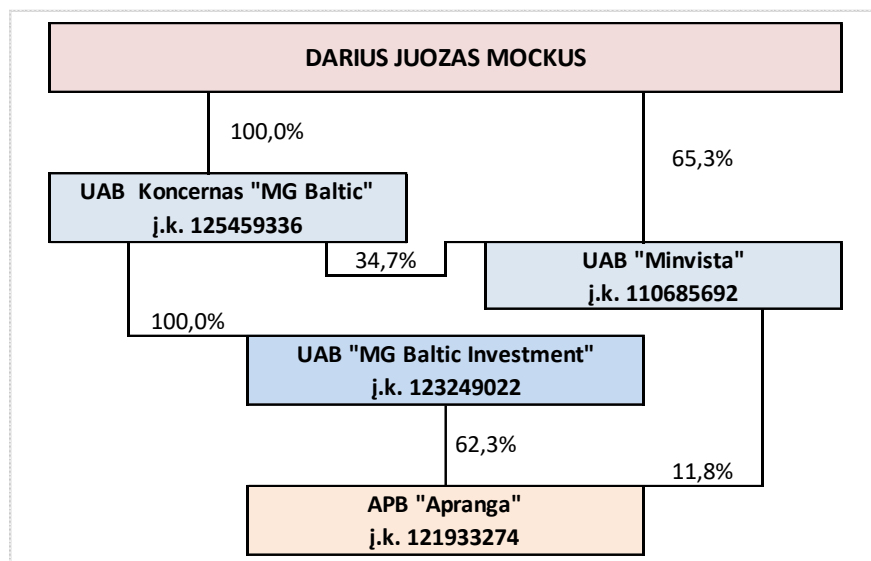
DARIUS JUOZAS MOCKUS

100,0%

65,3%

UAB Koncernas "MG Baltic"
į.k. 125459336

34,7%

UAB "Minvista"
į.k. 110685692

100,0%

UAB "MG Baltic Investment"
į.k. 123249022

62,3%

11,8%

APB "Apranga"
į.k. 121933274